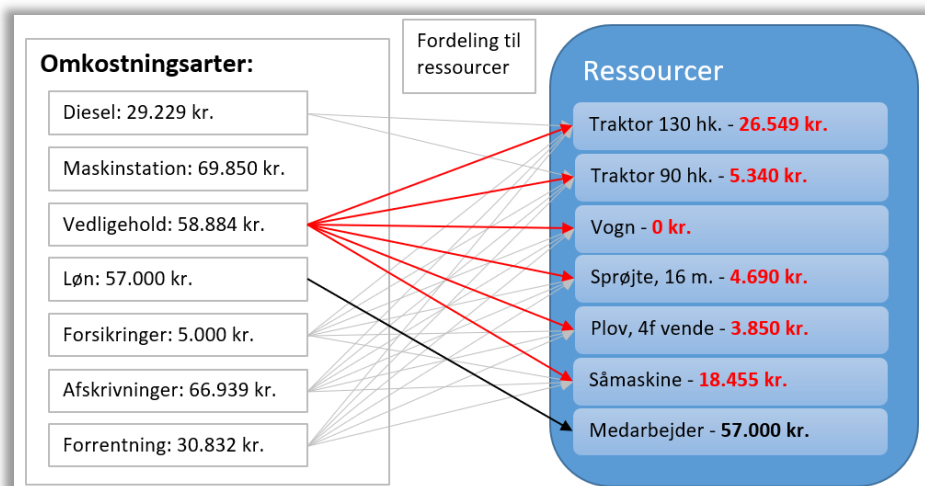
Omkostningsarter:

Diesel: 29.229 kr.

Maskinstation: 69.850 kr.

Vedligehold: 58.884 kr.

Løn: 57.000 kr.

Forsikringer: 5.000 kr.

Afskrivninger: 66.939 kr.

Forrentning: 30.832 kr.

Fordeling til ressourcer

Ressourcer

Traktor 130 hk. - 26.549 kr.

Traktor 90 hk. - 5.340 kr.

Vogn - 0 kr.

Sprøjte, 16 m. - 4.690 kr.

Plov, 4f vende - 3.850 kr.

Såmaskine - 18.455 kr.

Medarbejder - 57.000 kr.